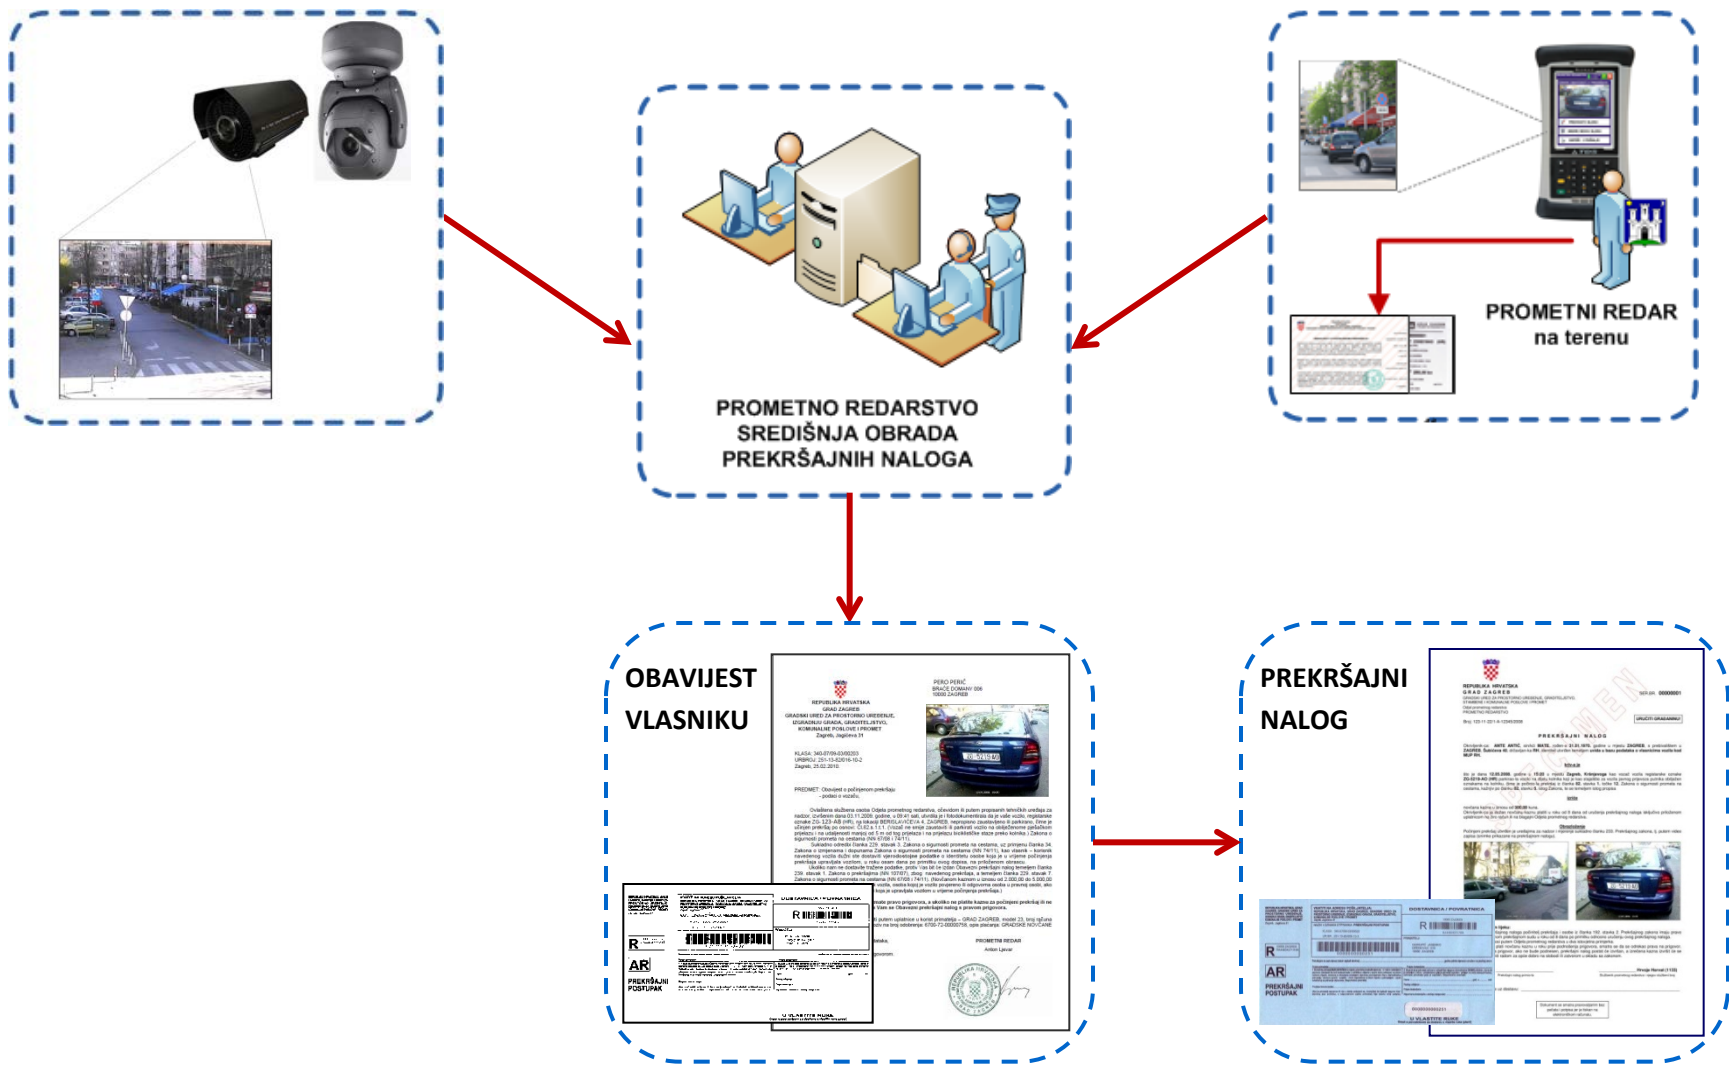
PROMETNO REDARSTVO
SREDIŠNJA OBRADA
PREKRŠAJNIH NALOGA

PROMETNI REDAR
na terenu

OBAVIJEST
VLASNIKU

REPUBLIKA HRVATSKA
GRAD ZAGREB

PREDMET: Obavijest o počinjenom prekršaju

PROMETNI REDAR

R

AR

PREKRŠAJNI POSTUPAK

PREKRŠAJNI
NALOG

REPUBLIKA HRVATSKA
GRAD ZAGREB

PREKRŠAJNI NALOG

R

AR

PREKRŠAJNI POSTUPAK

DOSTAVNICA / POVRATNICA